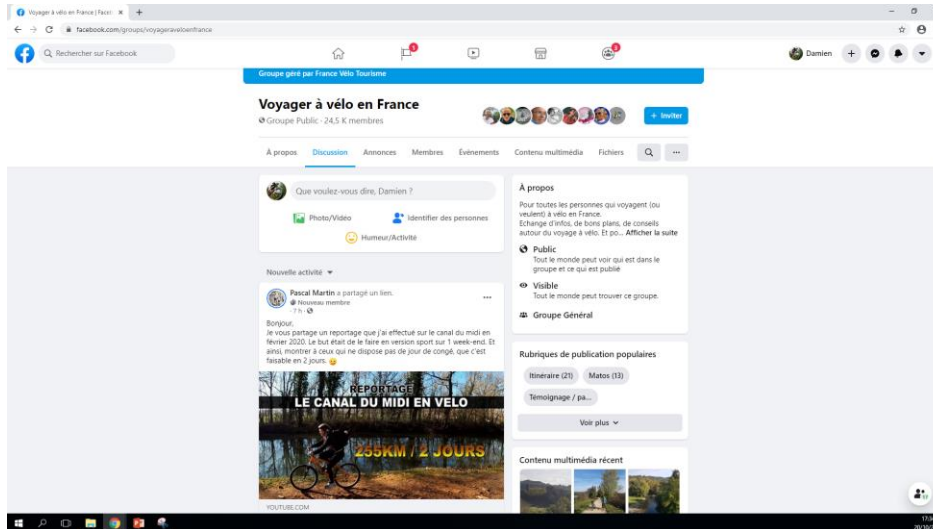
Voyager à vélo en France | Faceb ×

facebook.com/groups/voyageraveloenfrance

Rechercher sur Facebook

Damien

Groupe géré par France Vélo Tourisme

Voyager à vélo en France

Groupe Public · 24,5 K membres

+ Inviter

À propos Discussion Annonces Membres Événements Contenu multimédia Fichiers

Que voulez-vous dire, Damien ?

Photo/Vidéo

Identifier des personnes

Humeur/Activité

Nouvelle activité

Pascal Martin a partagé un lien.
Nouveau membre
· 7 h ·

Bonjour,
Je vous partage un reportage que j'ai effectué sur le canal du midi en février 2020. Le but était de le faire en version sport sur 1 week-end. Et ainsi, montrer à ceux qui ne dispose pas de jour de congé, que c'est faisable en 2 jours. 😉

REPORTAGE
LE CANAL DU MIDI EN VELO
255KM / 2 JOURS

YOUTUBE.COM

À propos

Pour toutes les personnes qui voyagent (ou veulent) à vélo en France.
Echange d'infos, de bons plans, de conseils autour du voyage à vélo. Et po... Afficher la suite

Public
Tout le monde peut voir qui est dans le groupe et ce qui est publié

Visible
Tout le monde peut trouver ce groupe.

Groupe Général

Rubriques de publication populaires

Itinéraire (21)
Matos (13)
Témoignage / pa...

Voir plus

Contenu multimédia récent